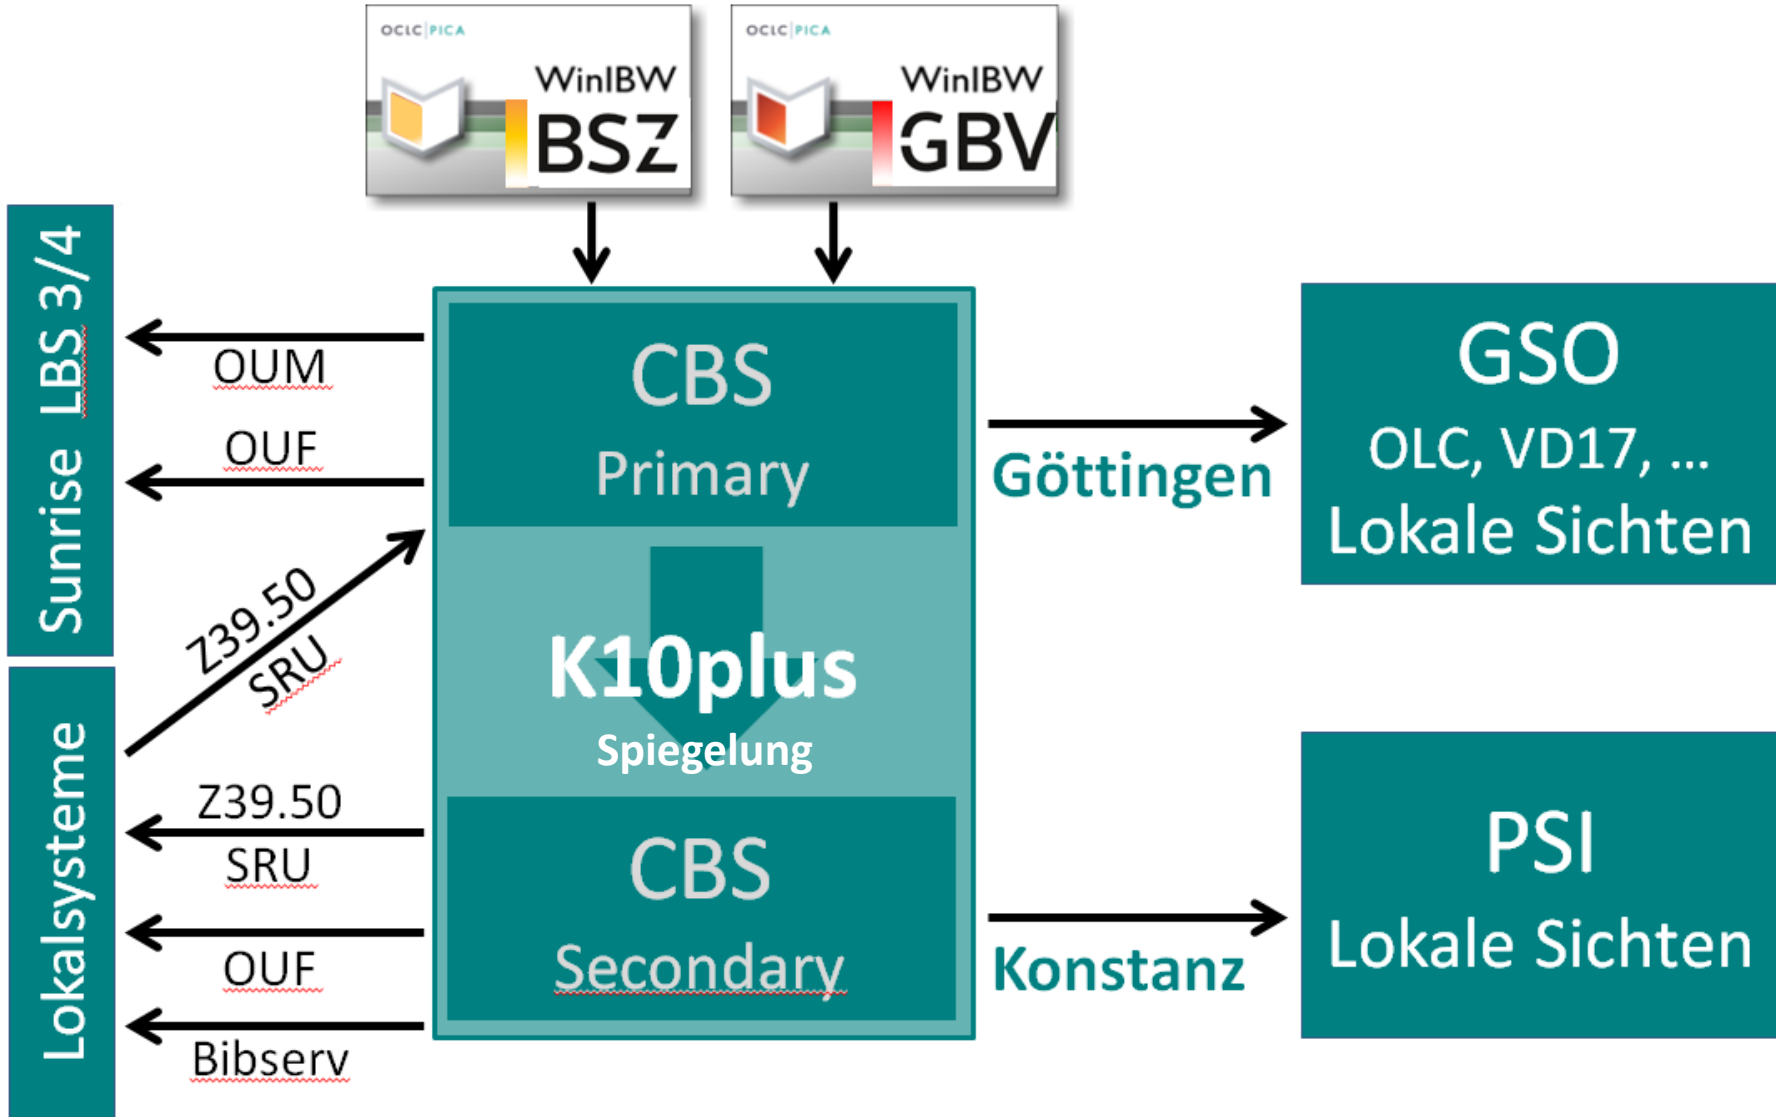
OCLC | PICA
WinIBW
BSZ

OCLC | PICA
WinIBW
GBV

Sunrise LBS 3/4

Lokalsysteme

OUM

OUF

Z39.50
SRU

Z39.50
SRU

OUF

Bibserv

CBS
Primary

K10plus
Spiegelung

CBS
Secondary

Göttingen

Konstanz

GSO
OLC, VD17, ...
Lokale Sichten

PSI
Lokale Sichten